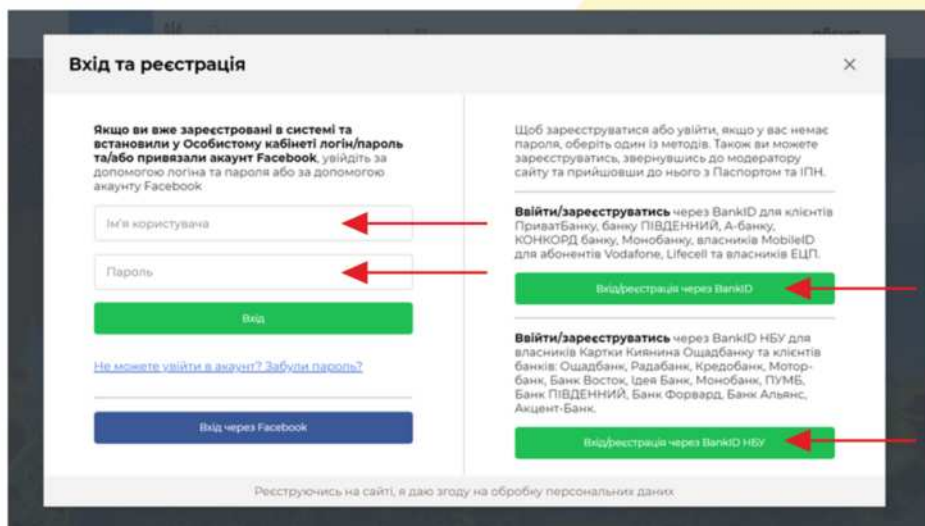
Вхід та реєстрація

×

**Якщо ви вже зареєстровані в системі та встановили у Особистому кабінеті логін/пароль та/або привязали акаунт Facebook**, увійдіть за допомогою логіна та пароля або за допомогою акаунту Facebook

Ім'я користувача

Пароль

Вхід

Не можете увійти в акаунт? Забули пароль?

Вхід через Facebook

Щоб зареєструватися або увійти, якщо у вас немає пароля, оберіть один із методів. Також ви можете зареєструватись, звернувшись до модератору сайту та прийшовши до нього з Паспортом та ІПН.

**Ввійти/зареєструватись** через BankID для клієнтів ПриватБанку, банку ПІВДЕННИЙ, А-банку, КОНКОРД банку, Монобанку, власників MobileID для абонентів Vodafone, Lifecell та власників ЕЦП.

Вхід/реєстрація через BankID

**Ввійти/зареєструватись** через BankID НБУ для власників Картки Киянина Ощадбанку та клієнтів банків: Ощадбанк, Радабанк, Кредобанк, Мотор-банк, Банк Восток, Ідея Банк, Монобанк, ПУМБ, Банк ПІВДЕННИЙ, Банк Форвард, Банк Альянс, Акцент-Банк.

Вхід/реєстрація через BankID НБУ

Реєструючись на сайті, я даю згоду на обробку персональних даних